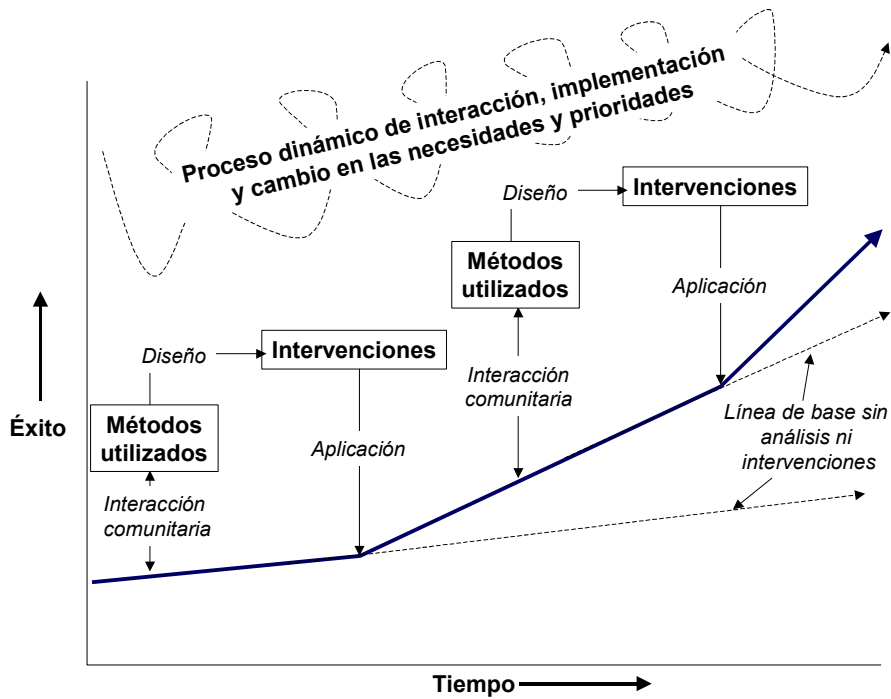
Proceso dinámico de interacción, implementación y cambio en las necesidades y prioridades

Diseño

Intervenciones

Métodos utilizados

Aplicación

Diseño

Intervenciones

Interacción comunitaria

Éxito

Métodos utilizados

Aplicación

Línea de base sin análisis ni intervenciones

Interacción comunitaria

Tiempo